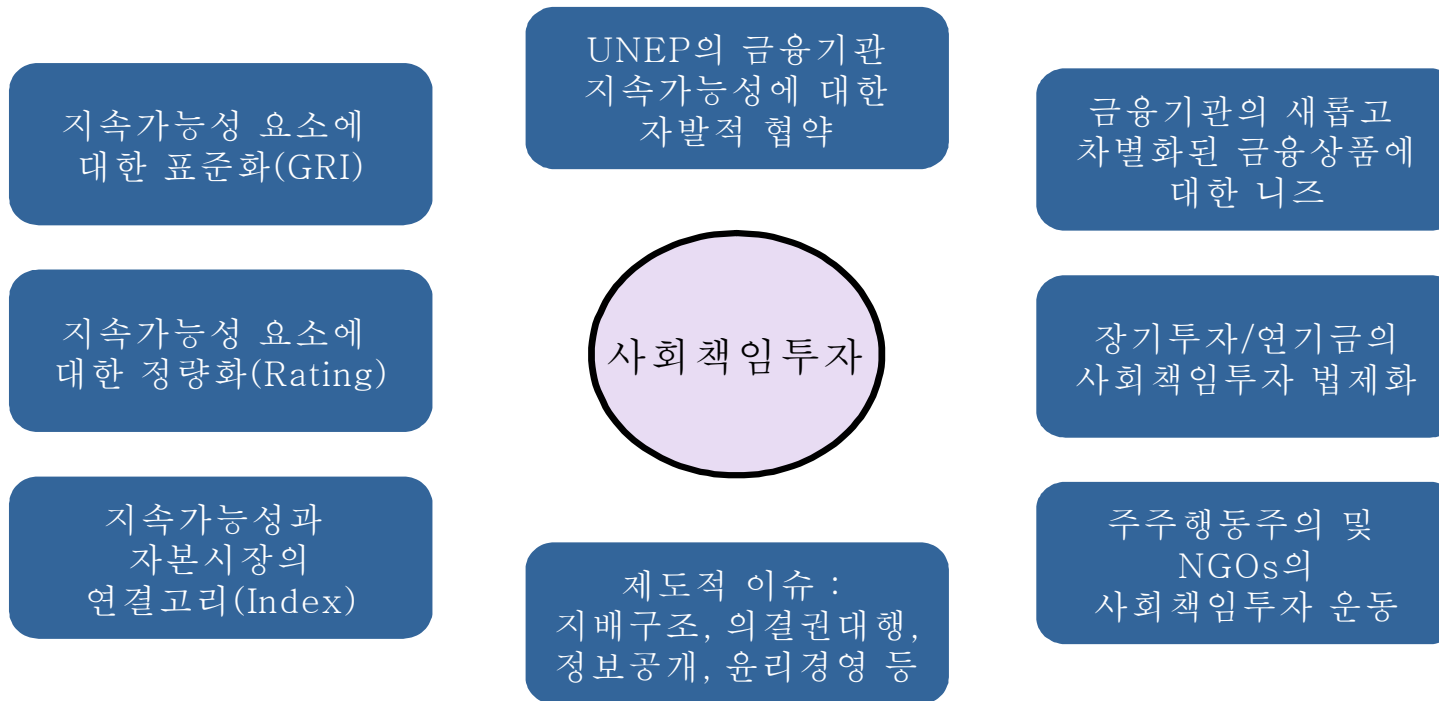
UNEP의 금융기관 지속가능성에 대한 자발적 협약

지속가능성 요소에 대한 표준화(GRI)

금융기관의 새롭고 차별화된 금융상품에 대한 니즈

지속가능성 요소에 대한 정량화(Rating)

사회책임투자

장기투자/연기금의 사회책임투자 법제화

지속가능성과 자본시장의 연결고리(Index)

주주행동주의 및 NGOs의 사회책임투자 운동

제도적 이슈 : 지배구조, 의결권대행, 정보공개, 윤리경영 등